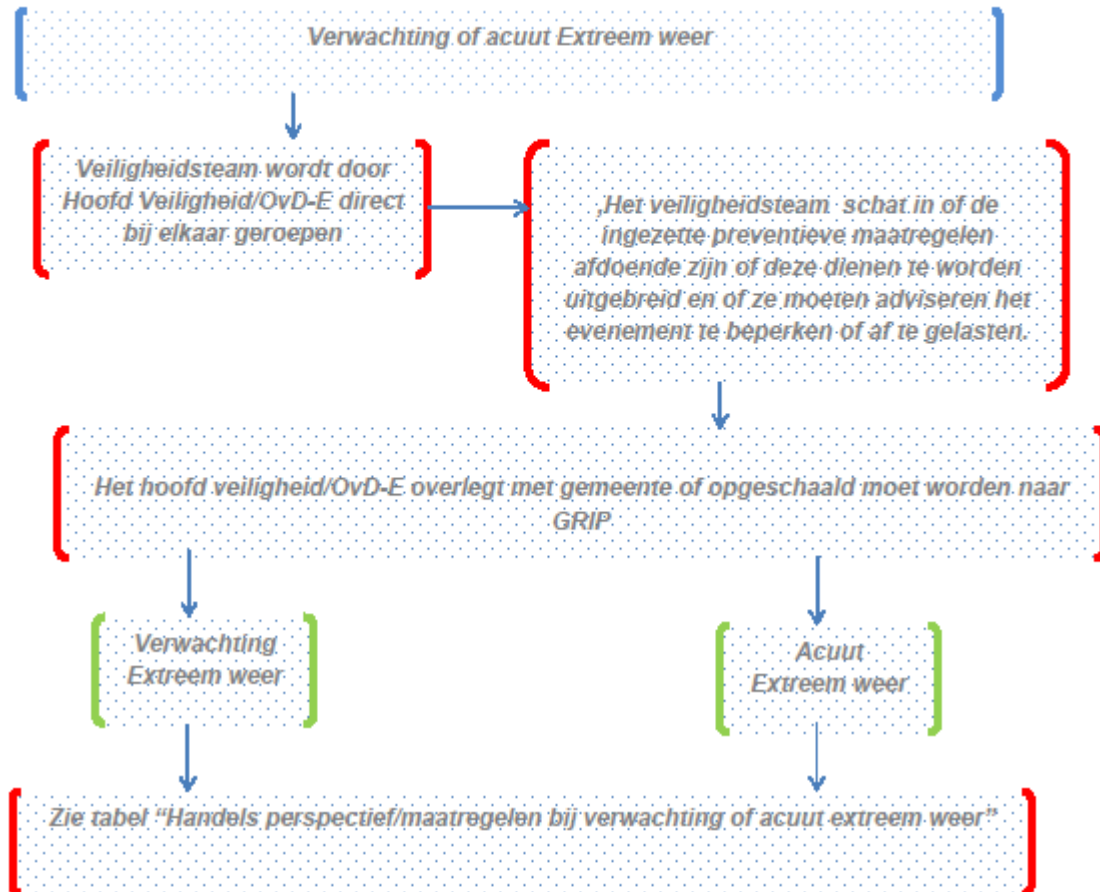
Verwachting of acuut Extreem weer

Veiligheidsteam wordt door Hoofd Veiligheid/OvD-E direct bij elkaar geroepen

,Het veiligheidsteam schat in of de ingezette preventieve maatregelen afdoende zijn of deze dienen te worden uitgebreid en of ze moeten adviseren het evenement te beperken of af te gelasten.

Het hoofd veiligheid/OvD-E overlegt met gemeente of opgeschaald moet worden naar GRIP

Verwachting Extreem weer

Acuut Extreem weer

Zie tabel "Handels perspectief/maatregelen bij verwachting of acuut extreem weer"